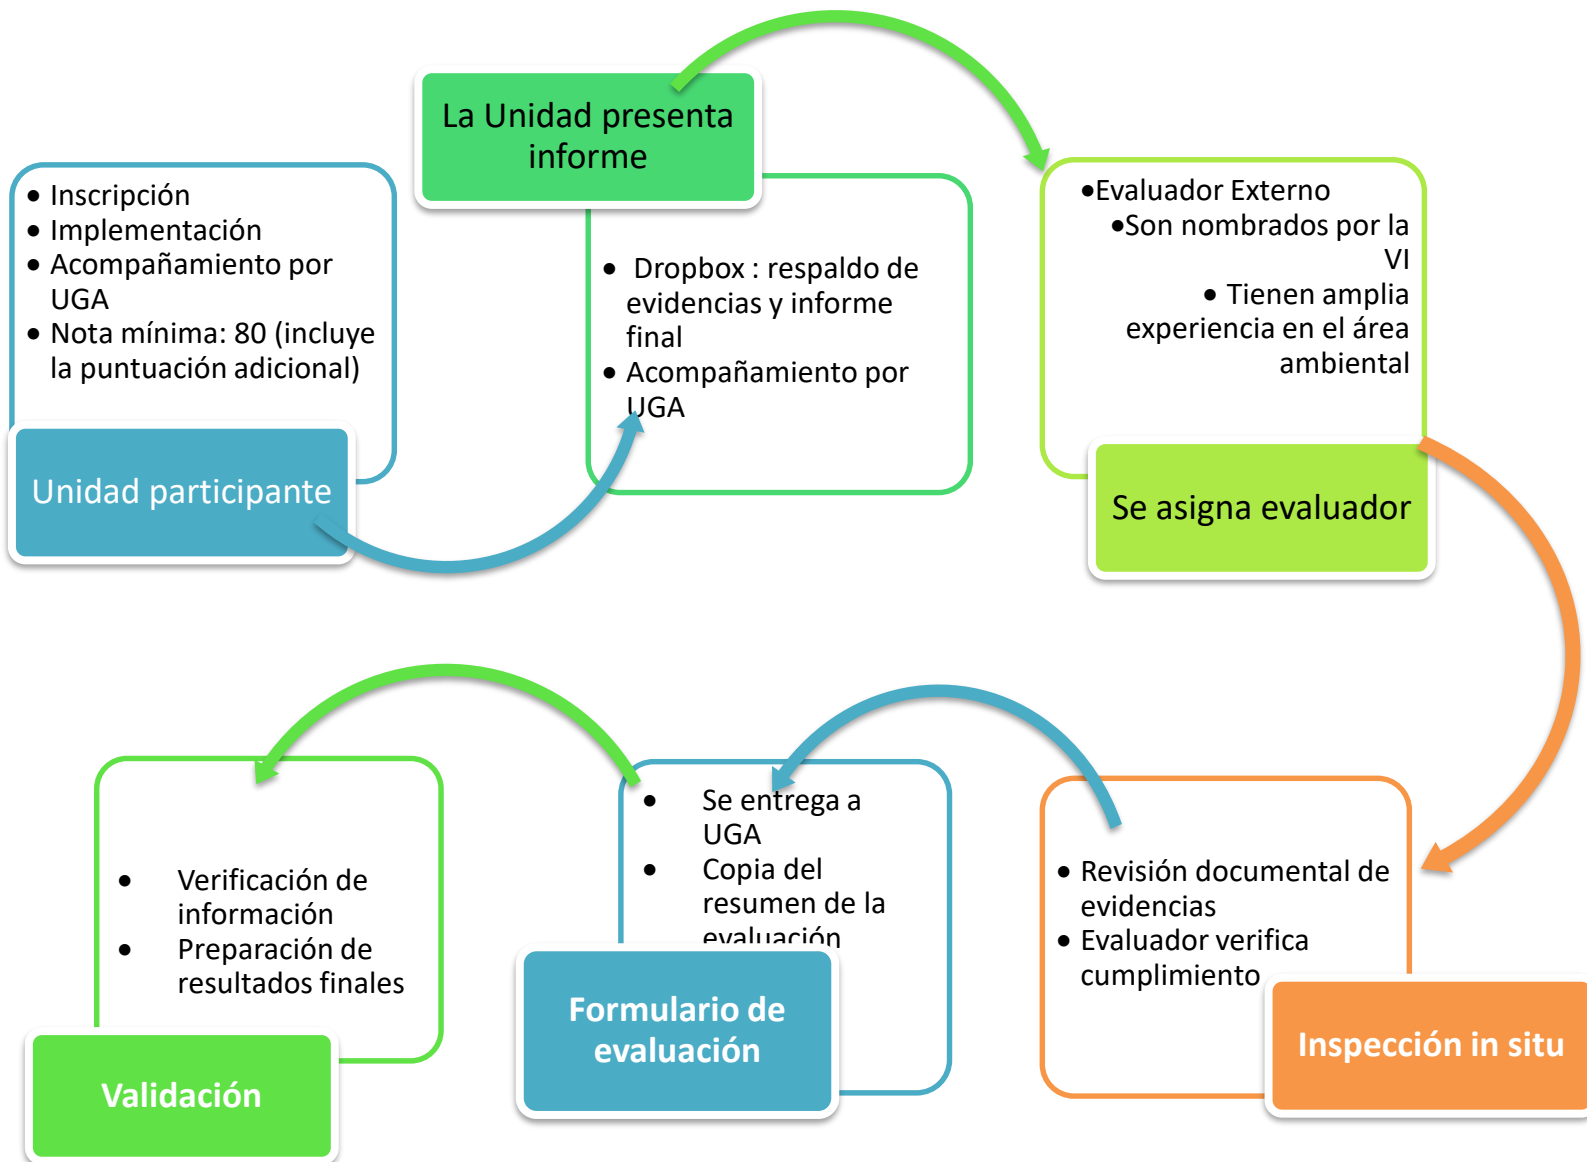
- Inscripción
- Implementación
- Acompañamiento por UGA
- Nota mínima: 80 (incluye la puntuación adicional)

Unidad participante

La Unidad presenta informe

- Dropbox : respaldo de evidencias y informe final
- Acompañamiento por UGA

- Evaluador Externo
- Son nombrados por la VI
- Tienen amplia experiencia en el área ambiental

Se asigna evaluador

- Revisión documental de evidencias
- Evaluador verifica cumplimiento

Inspección in situ

- Se entrega a UGA
- Copia del resumen de la evaluación

Formulario de evaluación

- Verificación de información
- Preparación de resultados finales

Validación